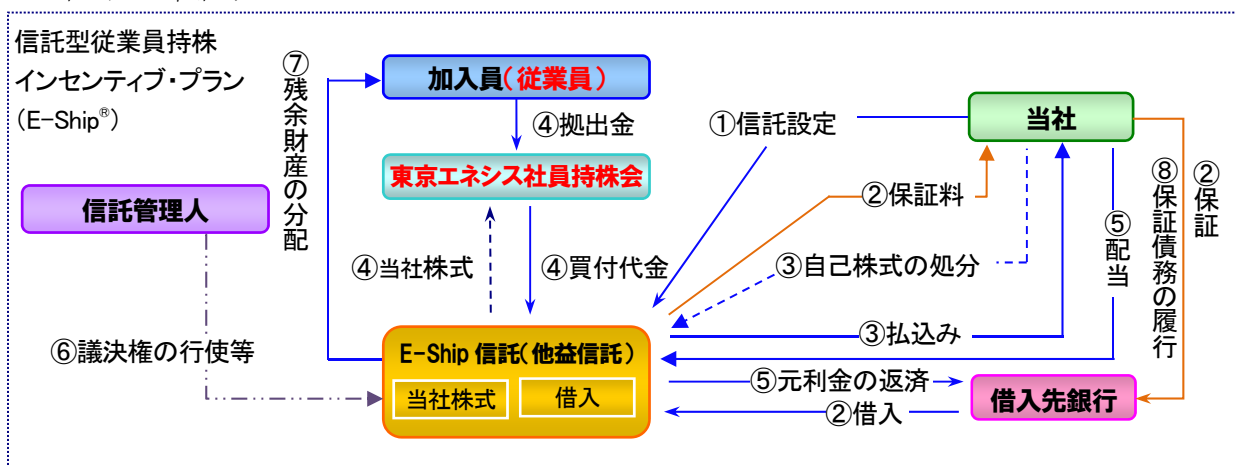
信託型従業員持株インセンティブ・プラン（E-Ship®）

⑦残余財産の分配

加入員（従業員）

④拠出金

東京エネシス社員持株会

信託管理人

④当社株式

④買付代金

⑥議決権の行使等

E-Ship信託（他益信託）

当社株式

借入

①信託設定

当社

②保証料

③自己株式の処分

③払込み

⑤配当

⑧保証債務の履行

②保証

⑤元利金の返済

②借入

借入先銀行